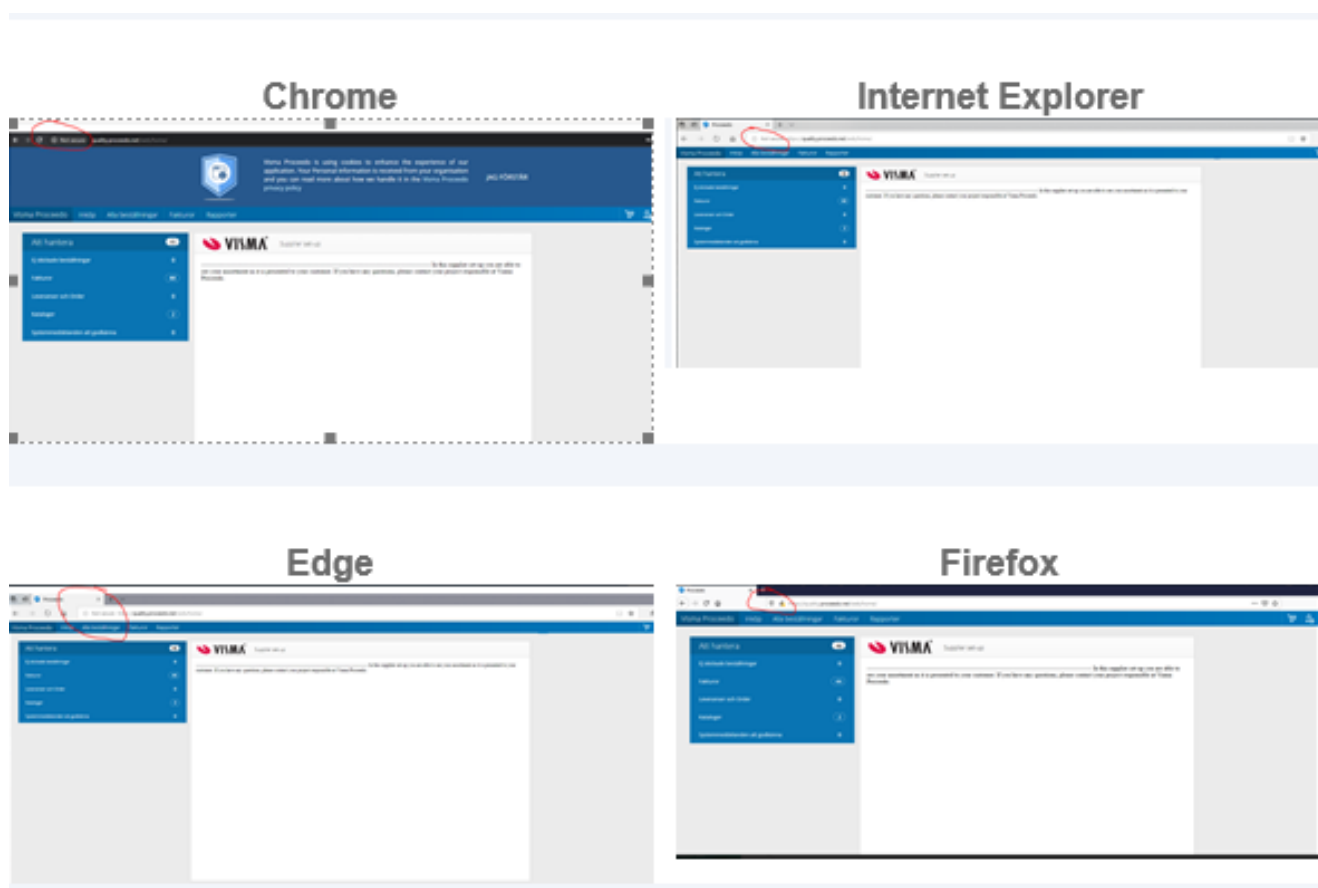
Chrome

Not secure

Visma Proceedo is using cookies to enhance the experience of our application. Your Personal information is received from your organisation and you can read more about how we handle it in the Visma Proceedo privacy policy

JAG FÖRSTÅR

Visma Proceedo Hjälp Alla beställningar Fakturor Rapporter

Att hantera

VISMA Supplier set-up

Internet Explorer

Visma Proceedo Hjälp Alla beställningar Fakturor Rapporter

Att hantera

VISMA Supplier set-up

Edge

Visma Proceedo Hjälp Alla beställningar Fakturor Rapporter

Att hantera

VISMA Supplier set-up

Firefox

Visma Proceedo Hjälp Alla beställningar Fakturor Rapporter

Att hantera

VISMA Supplier set-up